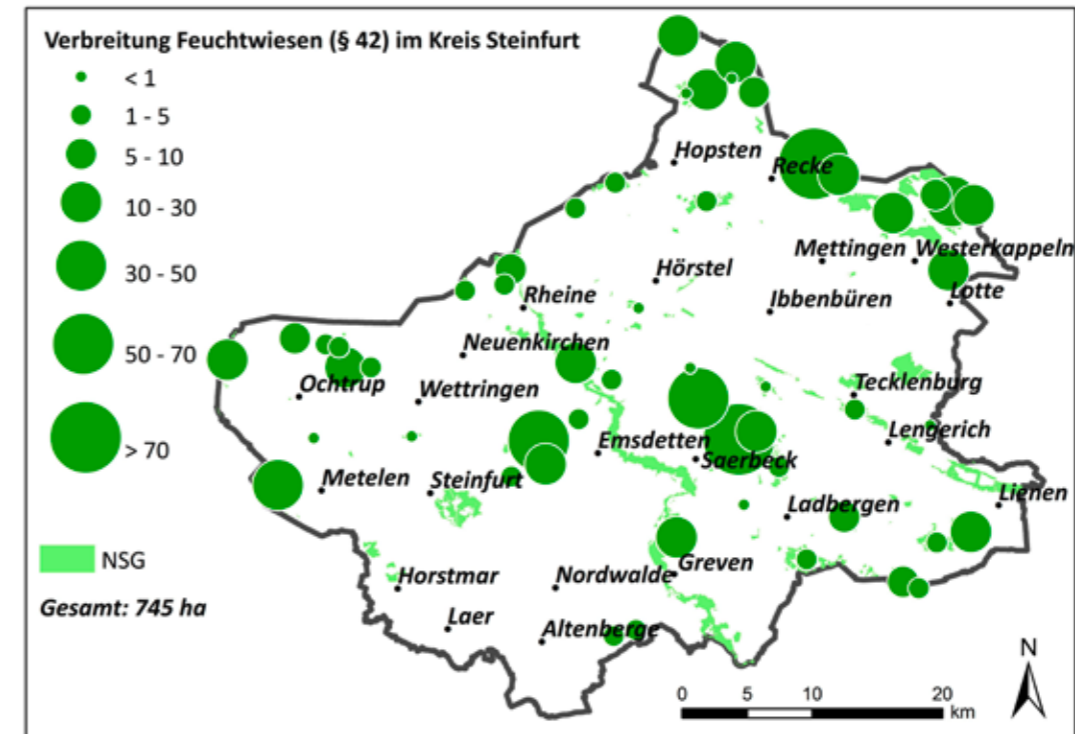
Verbreitung Feuchtwiesen (§ 42) im Kreis Steinfurt

< 1
1 - 5
5 - 10
10 - 30
30 - 50
50 - 70
> 70

NSG

Gesamt: 745 ha

Hopsten
Recke
Mettingen
Westerkappeln
Hörstel
Rheine
Ibbenbüren
Lotte
Neuenkirchen
Ochtrup
Wettringen
Tecklenburg
Lengerich
Emsdetten
Saerbeck
Metelen
Steinfurt
Ladbergen
Lienen
Greven
Horstmar
Nordwalde
Laer
Altenberge

0 5 10 20
km
N